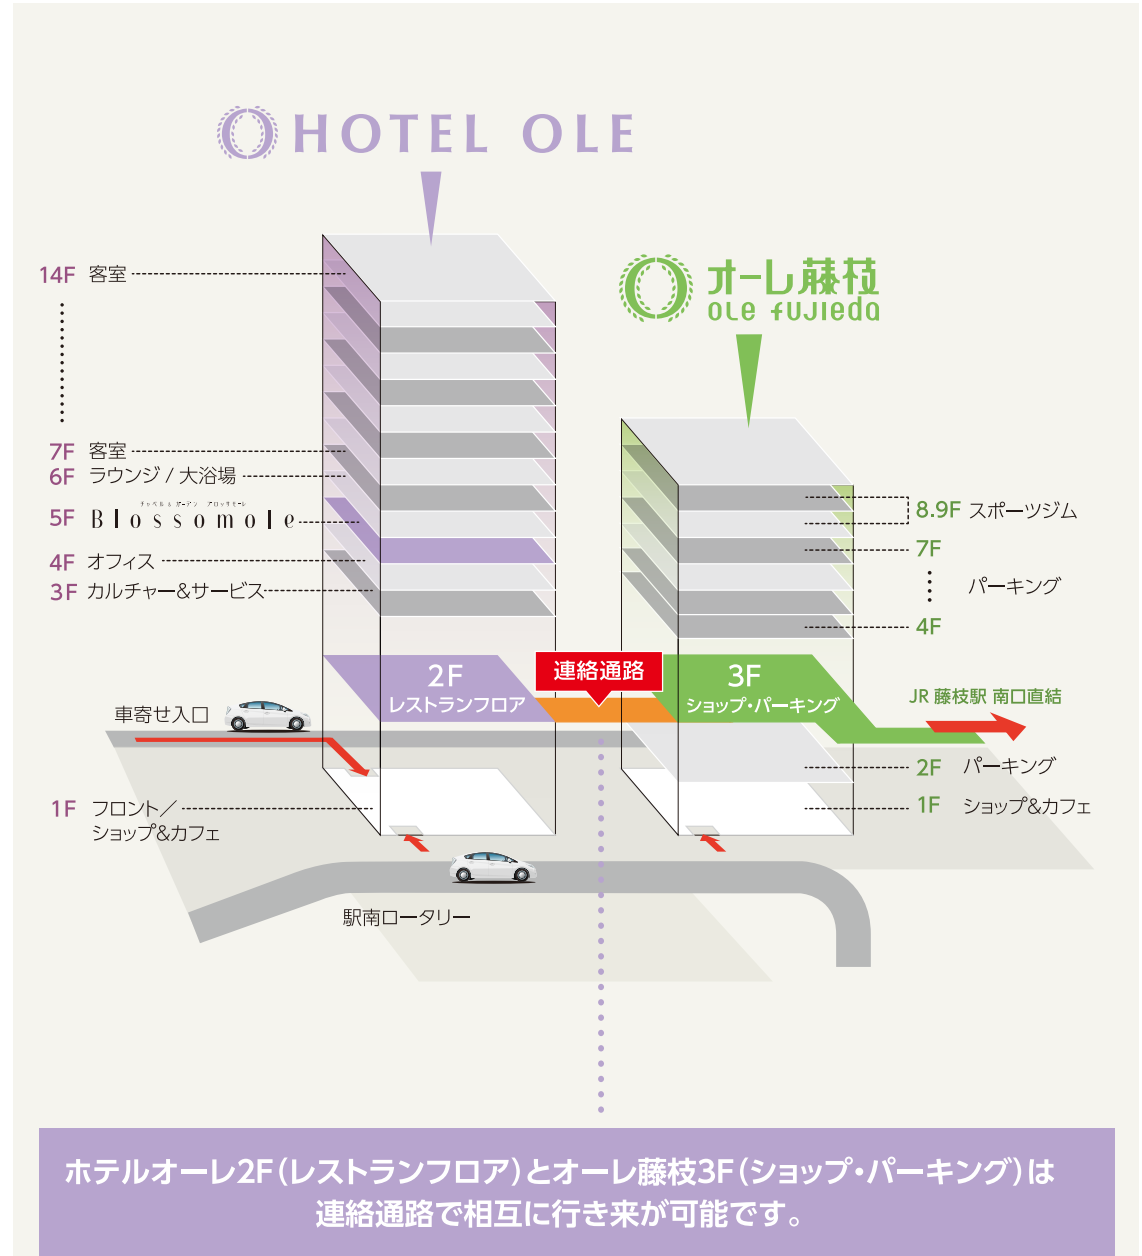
HOTEL OLE

オーレ藤枝
OLE FUJIEDA

14F 客室
7F 客室
6F ラウンジ / 大浴場
5F Blossomole
4F オフィス
3F カルチャー&サービス
2F レストランフロア
連絡通路
3F ショップ・パーキング
JR 藤枝駅 南口直結
車寄せ入口
1F フロント／ショップ&カフェ
駅南ロータリー

8.9F スポーツジム
7F
パーキング
4F
2F パーキング
1F ショップ&カフェ

ホテルオーレ2F（レストランフロア）とオーレ藤枝3F（ショップ・パーキング）は連絡通路で相互に行き来が可能です。